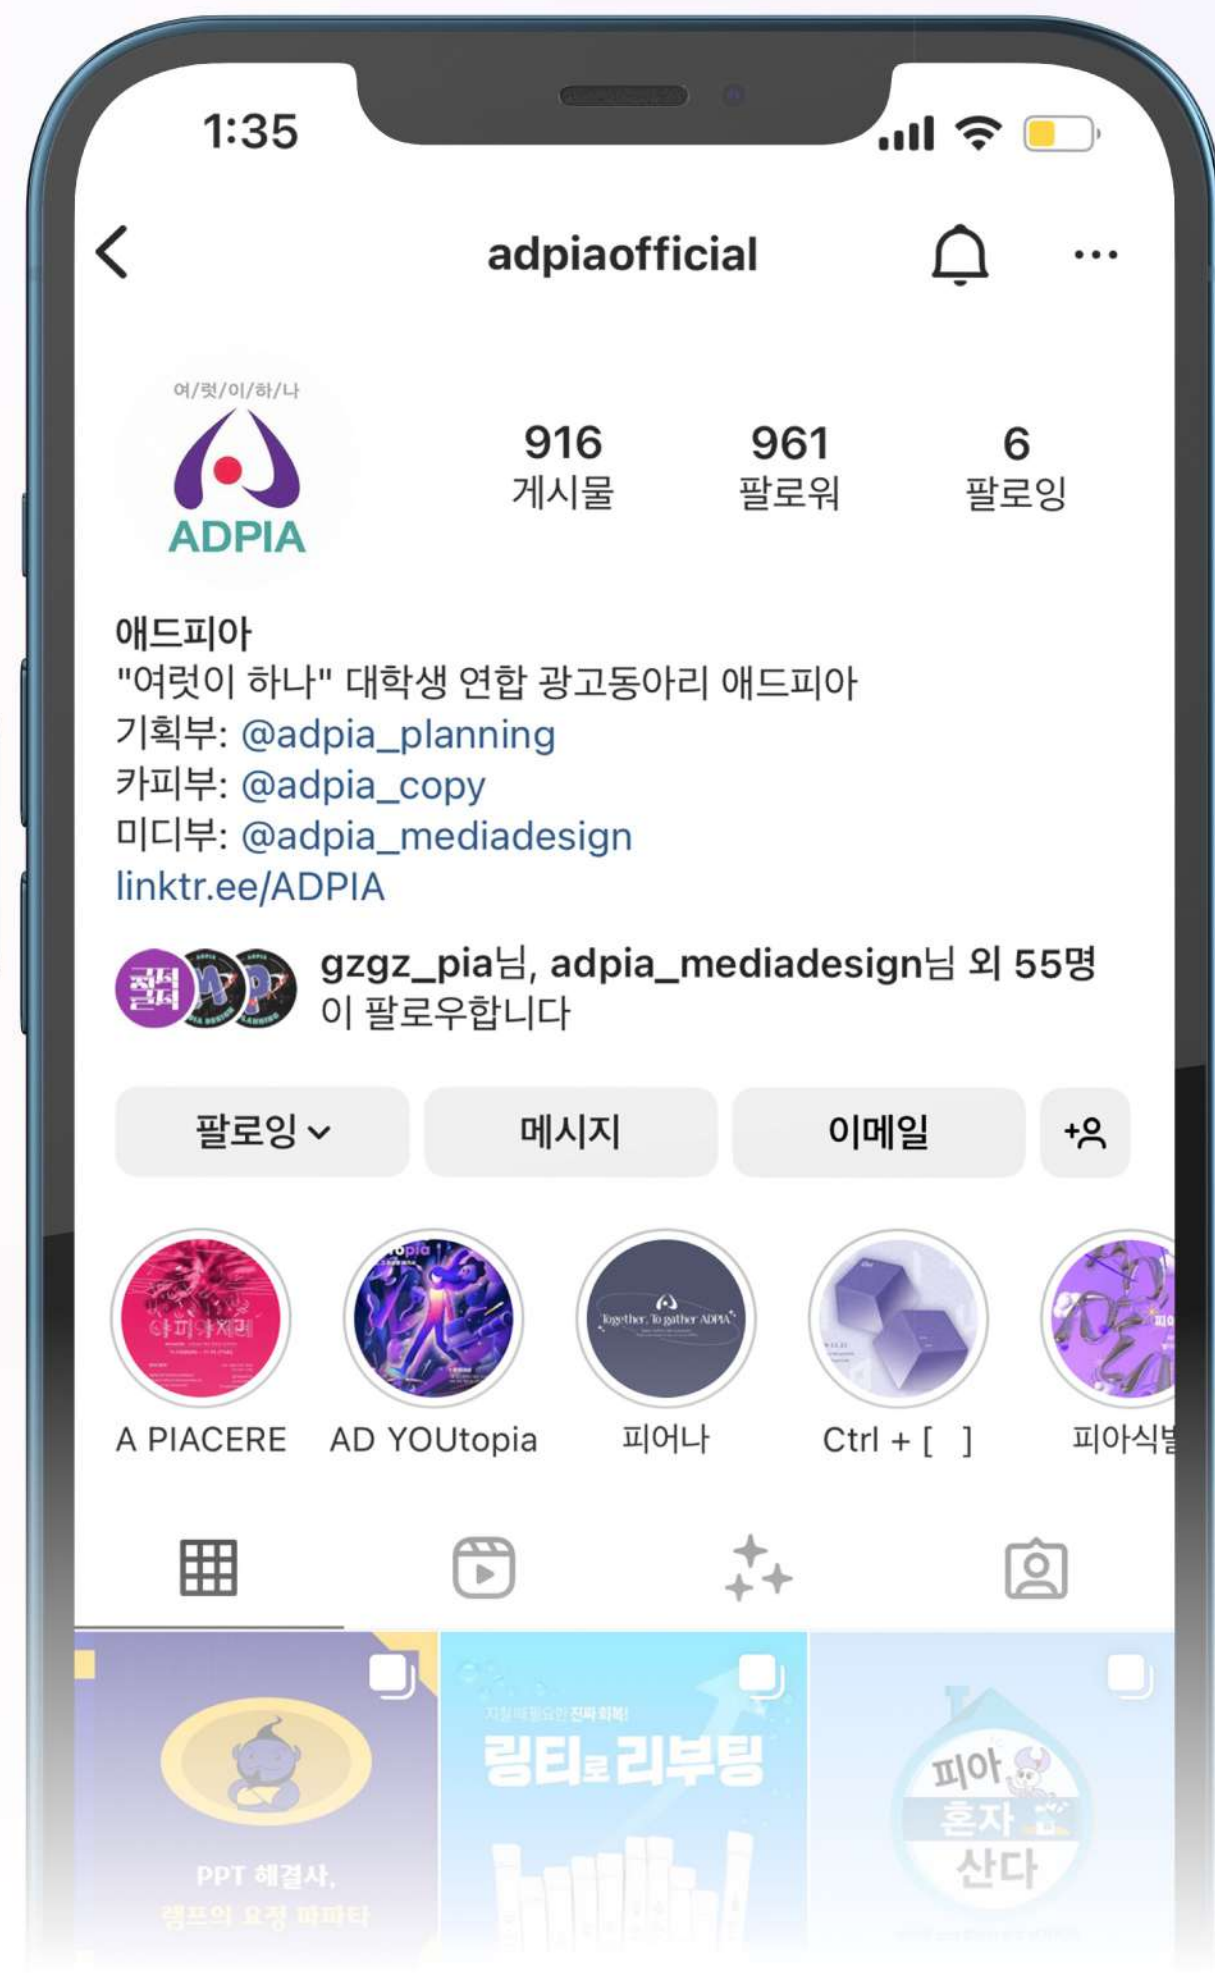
1:35

adpiaofficial

여/럿/이/하/나
ADPIA

916
게시물

961
팔로워

6
팔로잉

애드피아
"여럿이 하나" 대학생 연합 광고동아리 애드피아
기획부: @adpia_planning
카피부: @adpia_copy
미디부: @adpia_mediadesign
linktr.ee/ADPIA

gzgz_pia님, adpia_mediadesign님 외 55명이 팔로우합니다

팔로잉
메시지
이메일

A PIACERE
AD YOUtopia
피어나
Ctrl + [ ]
피아식별

Together, To gather ADPIA

PPT 해결사,
램프의 요정 피피티

지원해 힘들었던 진짜 회복!
링티로 리부팅

피아
혼자
산다